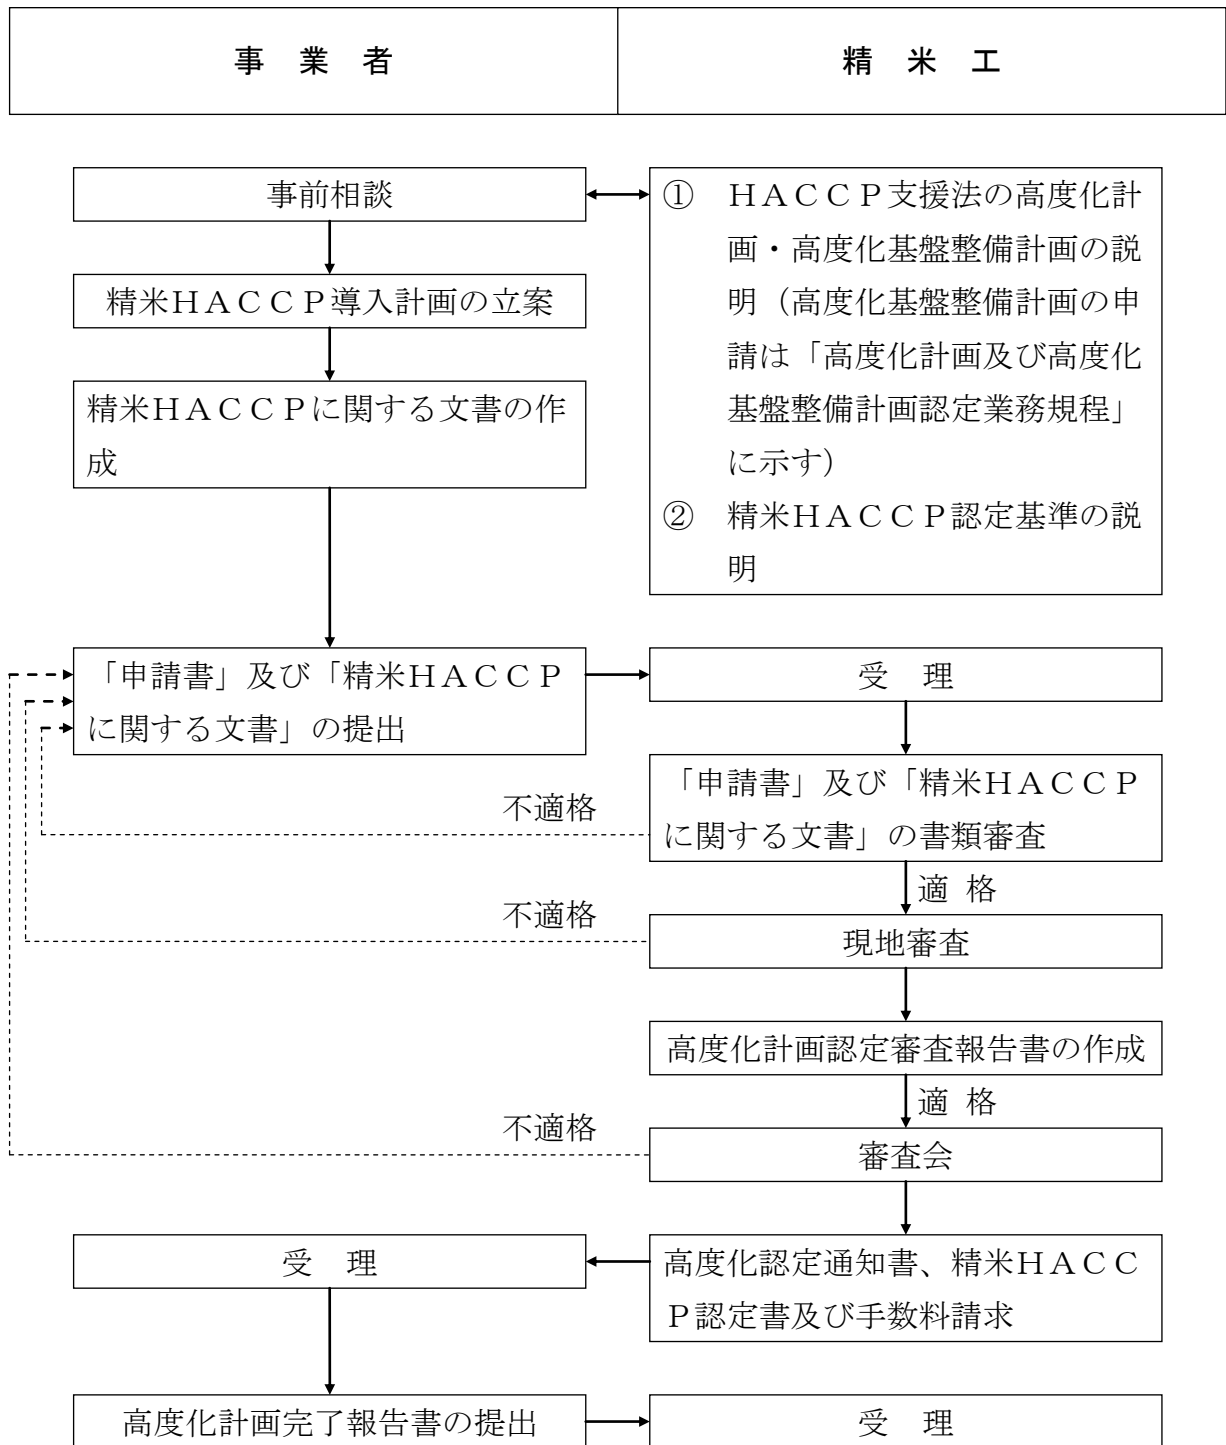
| 事　業　者 | 精　米　工 |
|---|---|

事前相談

①　ＨＡＣＣＰ支援法の高度化計画・高度化基盤整備計画の説明（高度化基盤整備計画の申請は「高度化計画及び高度化基盤整備計画認定業務規程」に示す）

②　精米ＨＡＣＣＰ認定基準の説明

精米ＨＡＣＣＰ導入計画の立案

精米ＨＡＣＣＰに関する文書の作成

「申請書」及び「精米ＨＡＣＣＰに関する文書」の提出

受　理

「申請書」及び「精米ＨＡＣＣＰに関する文書」の書類審査

不適格

適 格

現地審査

不適格

高度化計画認定審査報告書の作成

適 格

審査会

不適格

高度化認定通知書、精米ＨＡＣＣＰ認定書及び手数料請求

受　理

高度化計画完了報告書の提出

受　理